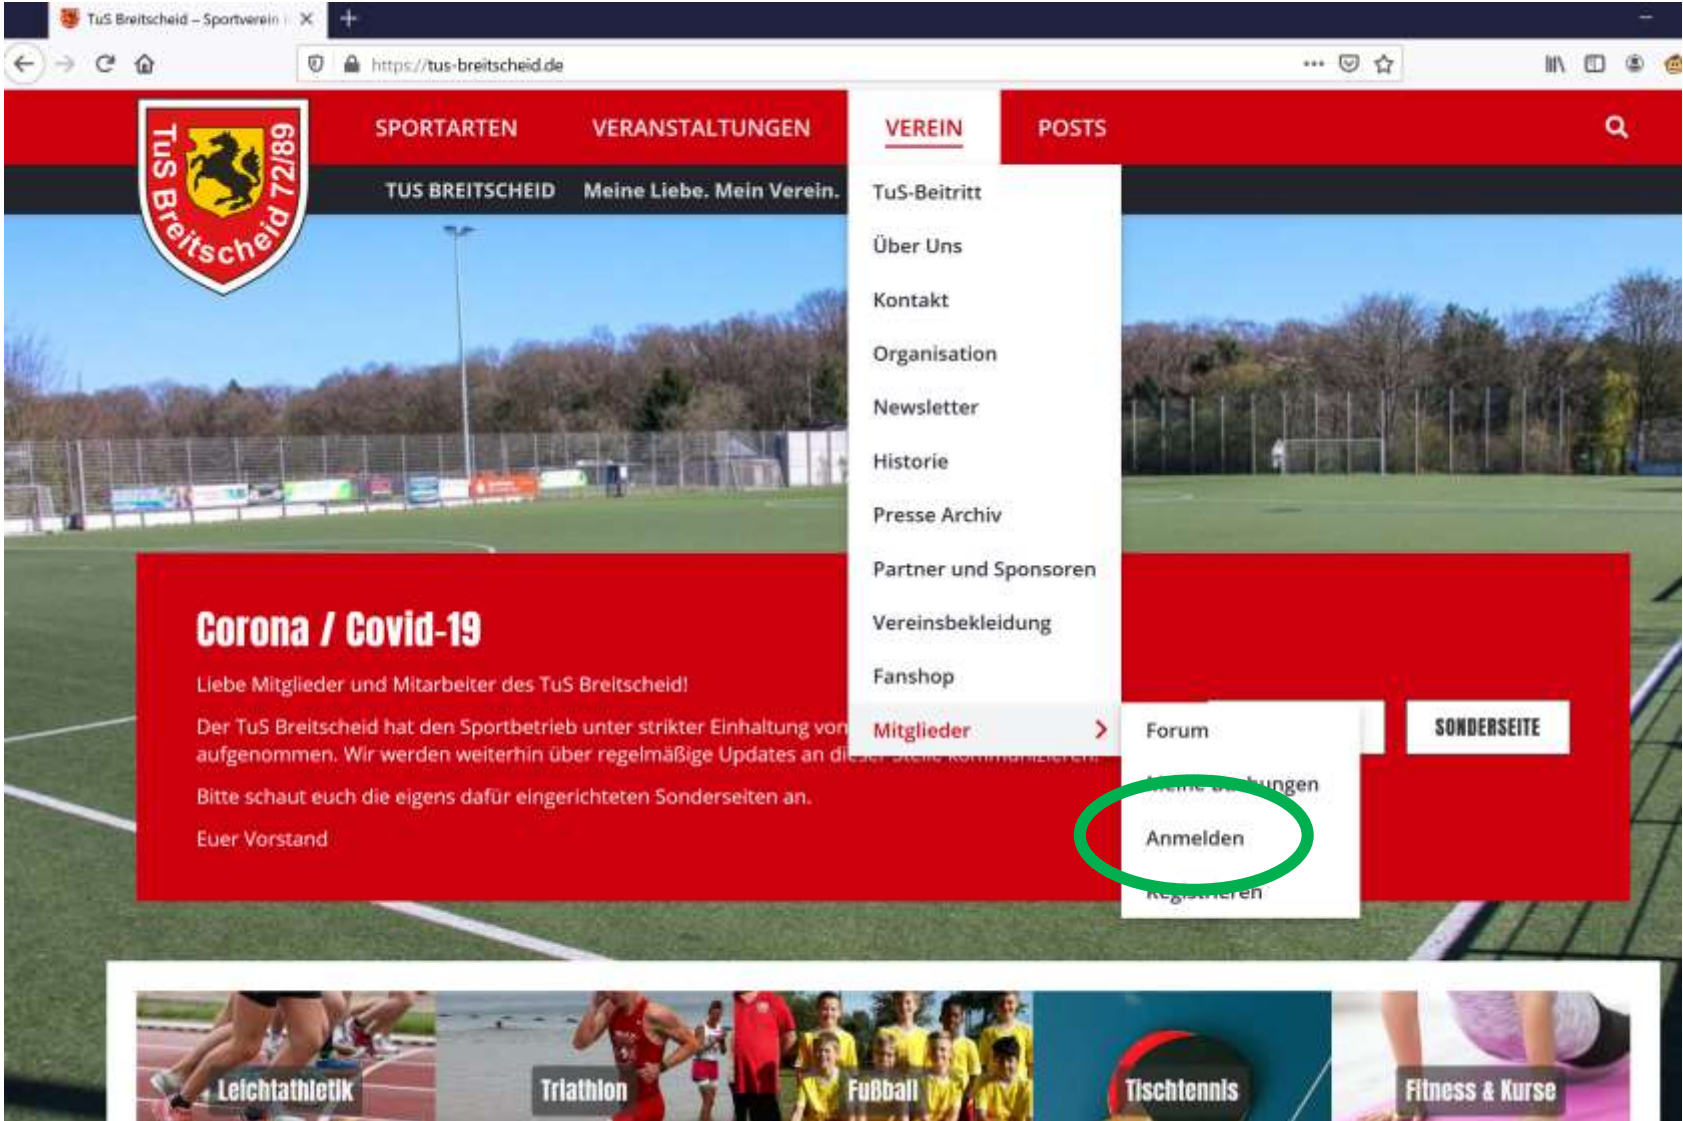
TuS Breitscheid – Sportverein

https://tus-breitscheid.de

TuS Breitscheid 72/89

SPORTARTEN VERANSTALTUNGEN VEREIN POSTS

TUS BREITSCHEID Meine Liebe. Mein Verein.

TuS-Beitritt
Über Uns
Kontakt
Organisation
Newsletter
Historie
Presse Archiv
Partner und Sponsoren
Vereinsbekleidung
Fanshop
Mitglieder

Forum
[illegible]ungen
Anmelden
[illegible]ren

Corona / Covid-19

Liebe Mitglieder und Mitarbeiter des TuS Breitscheid!

Der TuS Breitscheid hat den Sportbetrieb unter strikter Einhaltung von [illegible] aufgenommen. Wir werden weiterhin über regelmäßige Updates an di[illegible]

Bitte schaut euch die eigens dafür eingerichteten Sonderseiten an.

Euer Vorstand

SONDERSEITE

Leichtathletik Triathlon Fußball Tischtennis Fitness & Kurse